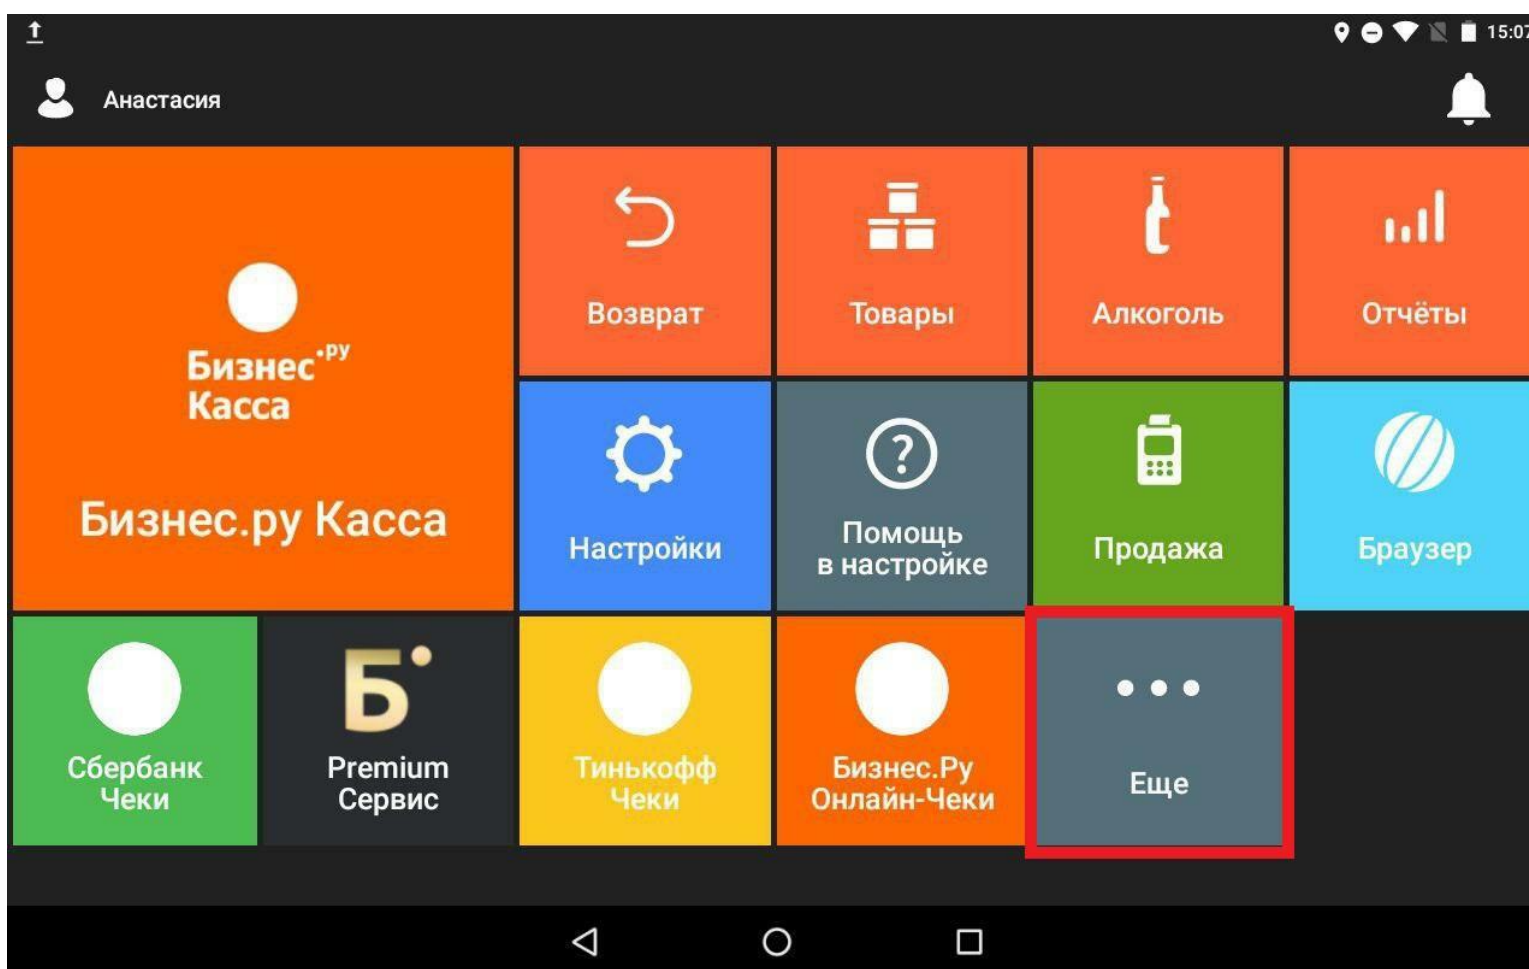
15:07

Анастасия

Бизнес$^{\cdot ру}$ Касса

Бизнес.ру Касса

Возврат

Товары

Алкоголь

Отчёты

Настройки

Помощь в настройке

Продажа

Браузер

Сбербанк Чеки

Б

Premium Сервис

Тинькофф Чеки

Бизнес.Ру Онлайн-Чеки

Еще